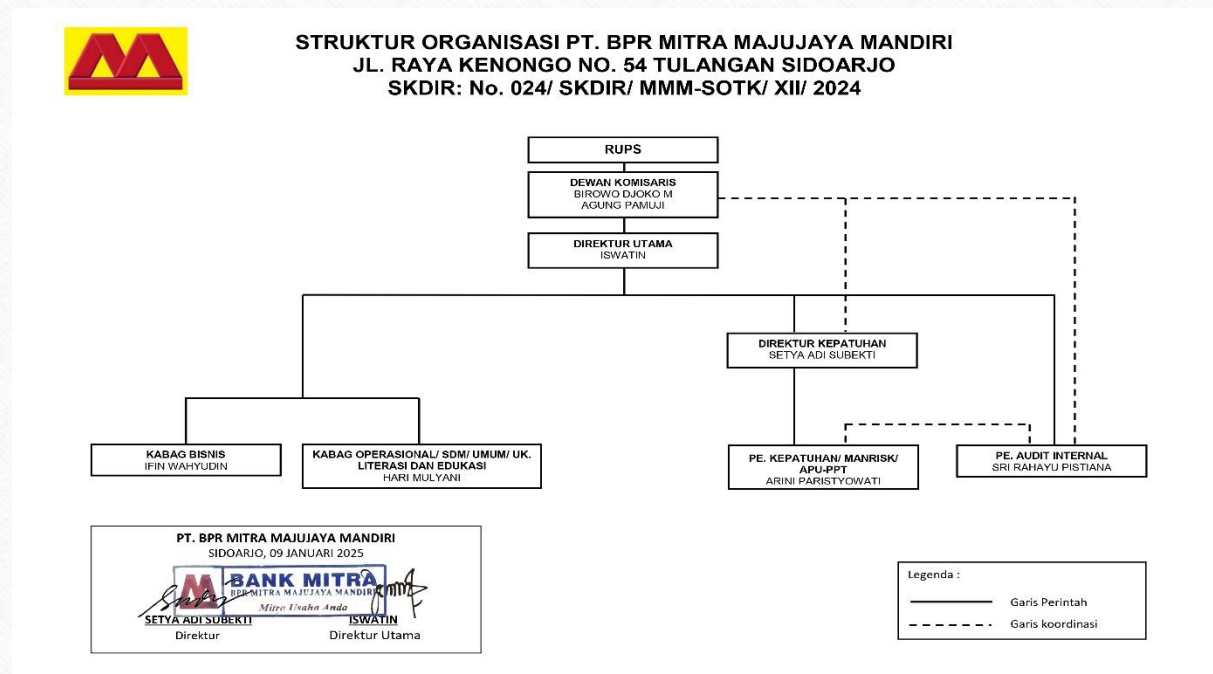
STRUKTUR ORGANISASI PT. BPR MITRA MAJUJAYA MANDIRI
JL. RAYA KENONGO NO. 54 TULANGAN SIDOARJO
SKDIR: No. 024/ SKDIR/ MMM-SOTK/ XII/ 2024

RUPS

DEWAN KOMISARIS
BIROWO DJOKO M
AGUNG PAMUJI

DIREKTUR UTAMA
ISWATIN

DIREKTUR KEPATUHAN
SETYA ADI SUBEKTI

KABAG BISNIS
IFIN WAHYUDIN

KABAG OPERASIONAL/ SDM/ UMUM/ UK. LITERASI DAN EDUKASI
HARI MULYANI

PE. KEPATUHAN/ MANRISK/ APU-PPT
ARINI PARISTYOWATI

PE. AUDIT INTERNAL
SRI RAHAYU PISTIANA

PT. BPR MITRA MAJUJAYA MANDIRI
SIDOARJO, 09 JANUARI 2025

BANK MITRA
BPR MITRA MAJUJAYA MANDIRI
Mitra Usaha Anda

SETYA ADI SUBEKTI
Direktur

ISWATIN
Direktur Utama

Legenda :
Garis Perintah
Garis koordinasi